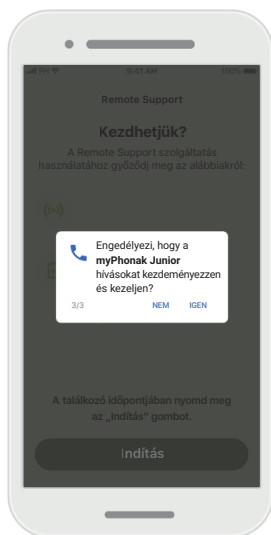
9:41 AM
100%

Remote Support

Kezdhetjük?

A Remote Support szolgáltatás használatához győződj meg az alábbiakról:

Engedélyezi, hogy a **myPhonak Junior** hívásokat kezdeményezzen és kezeljen?

3/3

NEM

IGEN

A találkozó időpontjában nyomd meg az „Indítás” gombot.

Indítás